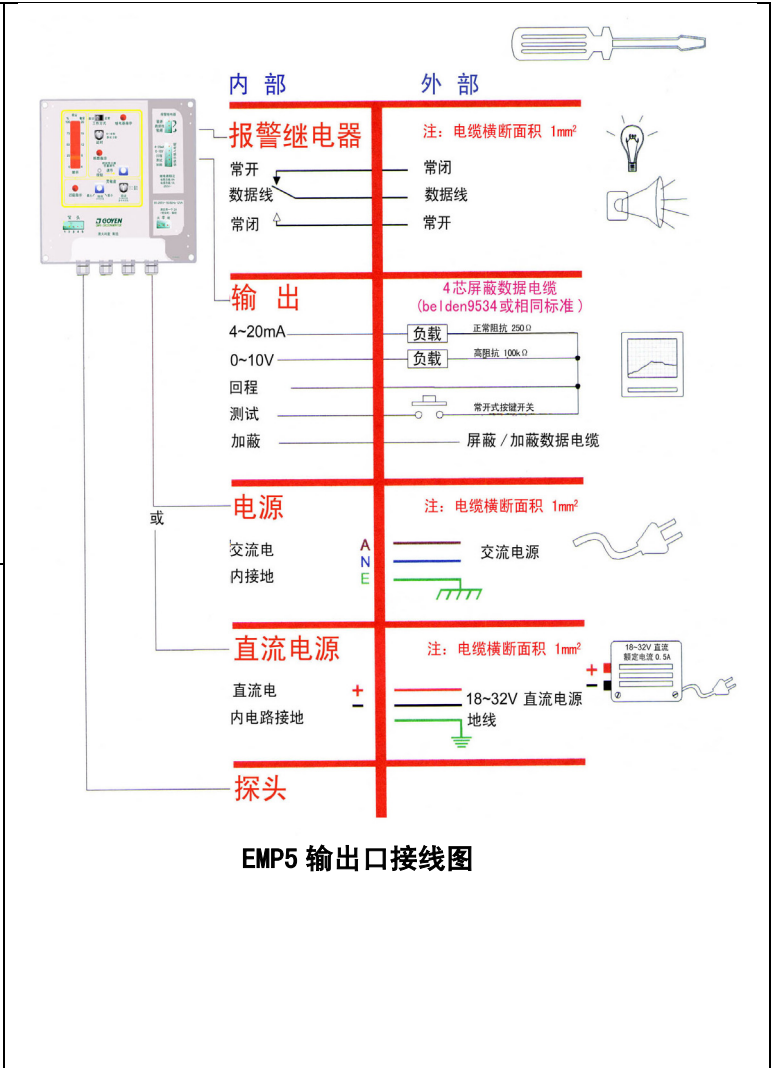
内 部　　外 部

报警继电器

注：电缆横断面积 1mm²

常开　　常闭
数据线　　数据线
常闭　　常开

输 出

4芯屏蔽数据电缆
(belden9534或相同标准)

4~20mA　负载　正常阻抗 250Ω
0~10V　负载　高阻抗 100kΩ
回程
测试　常开式按键开关
加蔽　屏蔽/加蔽数据电缆

电源

注：电缆横断面积 1mm²

或

交流电　A N E　交流电源
内接地

直流电源

注：电缆横断面积 1mm²

18~32V 直流
额定电流 0.5A

直流电　+　18~32V 直流电源
内电路接地　−　地线

探头

EMP5 输出口接线图